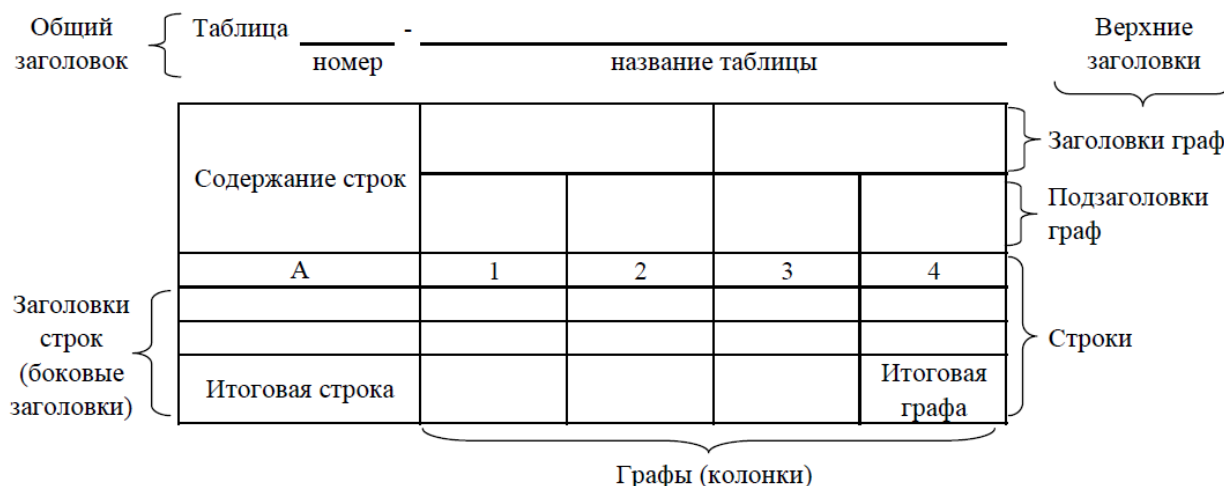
Общий заголовок

Таблица ______ - ______________________
номер название таблицы

Верхние заголовки

| Содержание строк | | | | |
|---|---|---|---|---|
| | | | | |
| А | 1 | 2 | 3 | 4 |
| | | | | |
| | | | | |
| Итоговая строка | | | | Итоговая графа |

Заголовки граф

Подзаголовки граф

Заголовки строк (боковые заголовки)

Строки

Графы (колонки)